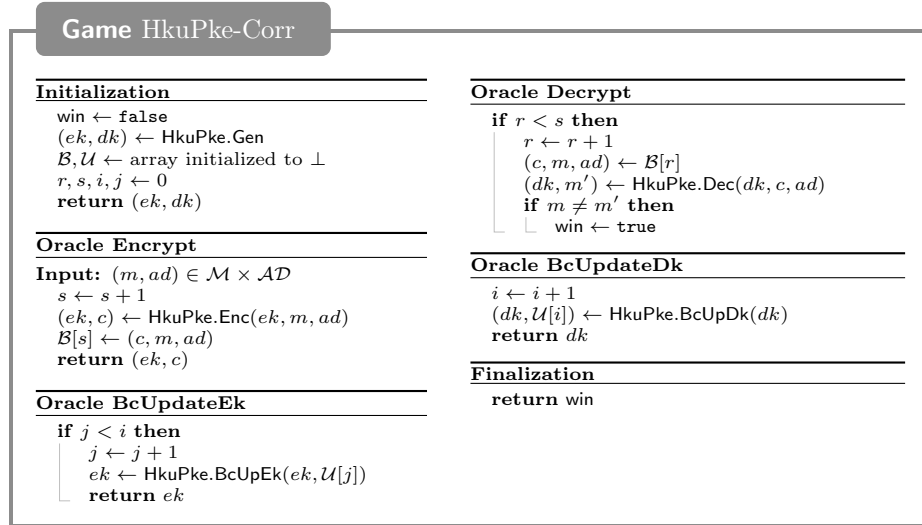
Game HkuPke-Corr

**Initialization**

win $\leftarrow$ false
$(ek, dk) \leftarrow$ HkuPke.Gen
$\mathcal{B}, \mathcal{U} \leftarrow$ array initialized to $\perp$
$r, s, i, j \leftarrow 0$
**return** $(ek, dk)$

**Oracle Encrypt**

**Input:** $(m, ad) \in \mathcal{M} \times \mathcal{AD}$
$s \leftarrow s + 1$
$(ek, c) \leftarrow$ HkuPke.Enc$(ek, m, ad)$
$\mathcal{B}[s] \leftarrow (c, m, ad)$
**return** $(ek, c)$

**Oracle BcUpdateEk**

**if** $j < i$ **then**
$j \leftarrow j + 1$
$ek \leftarrow$ HkuPke.BcUpEk$(ek, \mathcal{U}[j])$
**return** $ek$

**Oracle Decrypt**

**if** $r < s$ **then**
$r \leftarrow r + 1$
$(c, m, ad) \leftarrow \mathcal{B}[r]$
$(dk, m') \leftarrow$ HkuPke.Dec$(dk, c, ad)$
**if** $m \neq m'$ **then**
win $\leftarrow$ true

**Oracle BcUpdateDk**

$i \leftarrow i + 1$
$(dk, \mathcal{U}[i]) \leftarrow$ HkuPke.BcUpDk$(dk)$
**return** $dk$

**Finalization**

**return** win